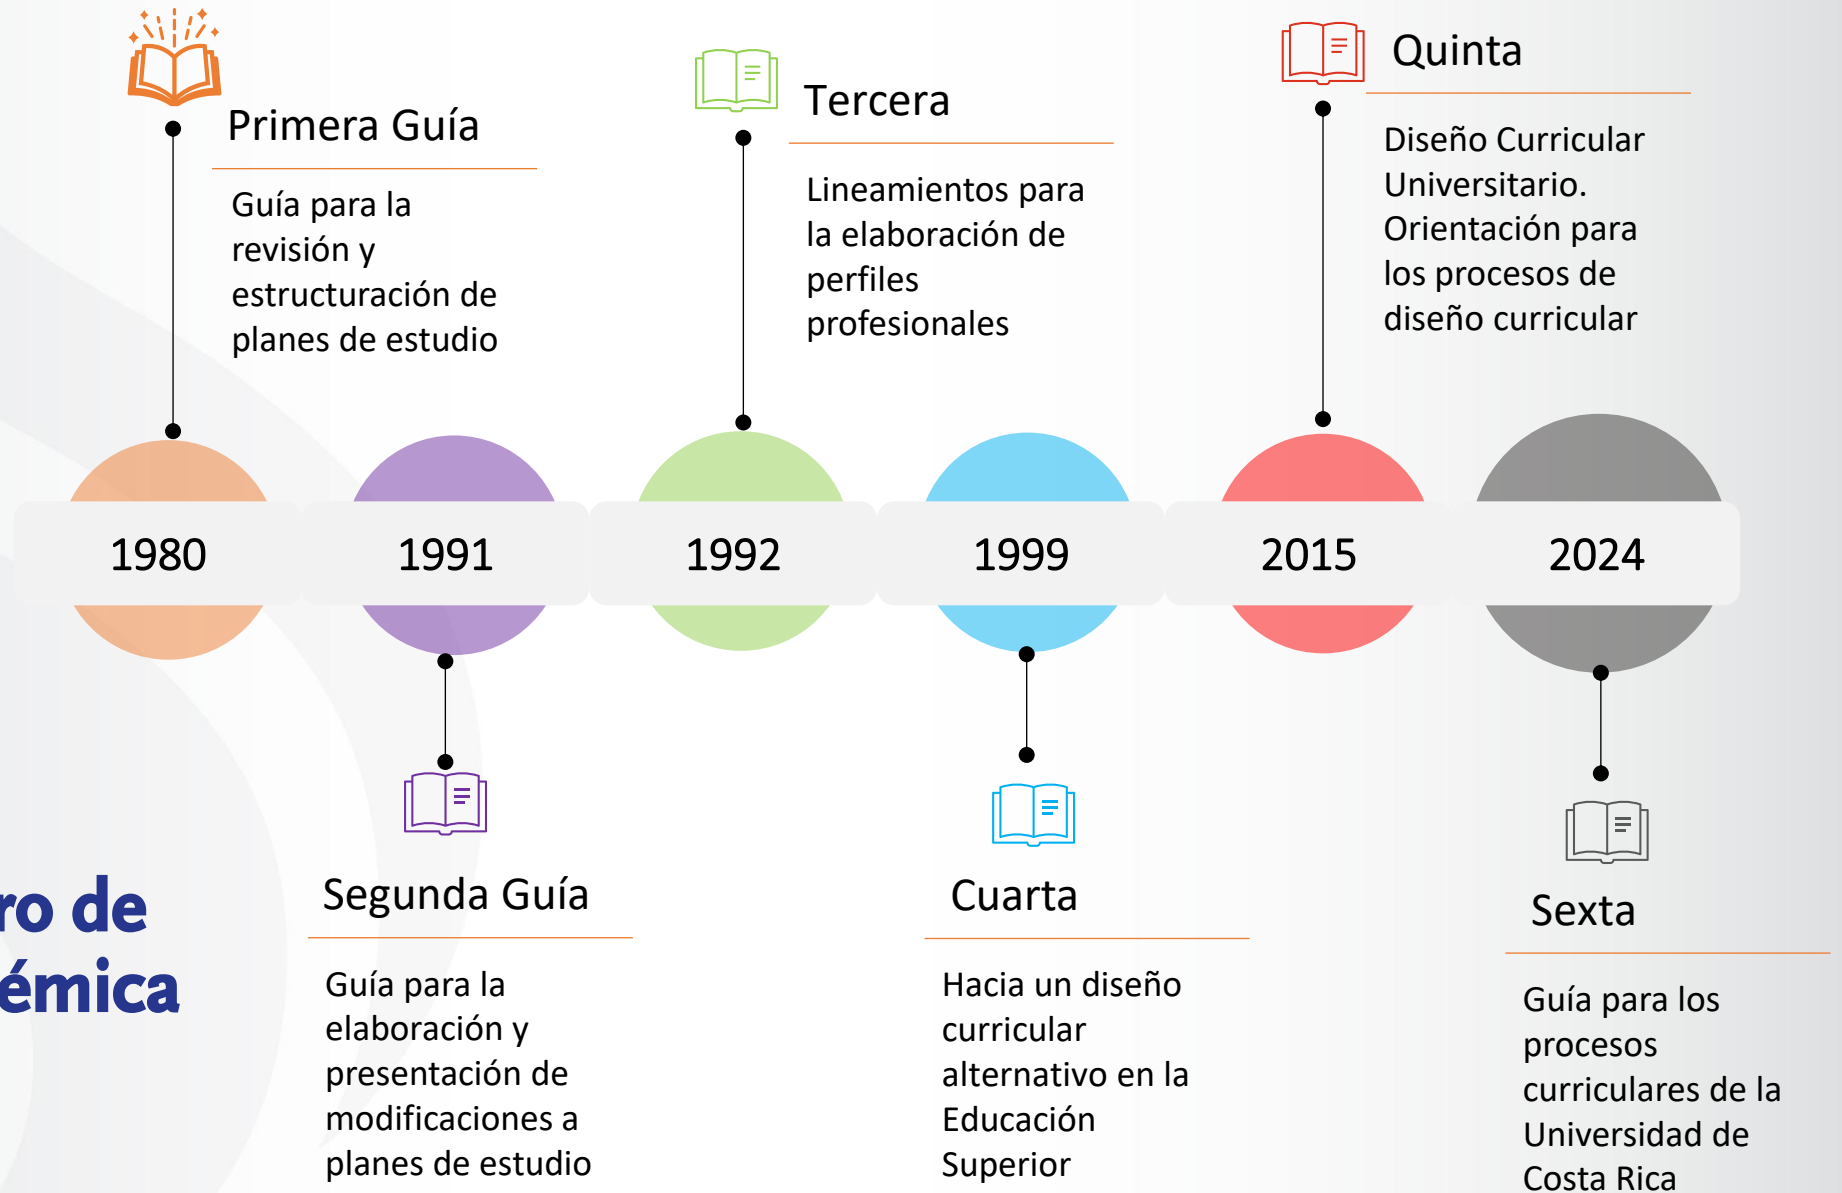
Primera Guía

Guía para la revisión y estructuración de planes de estudio

Tercera

Lineamientos para la elaboración de perfiles profesionales

Quinta

Diseño Curricular Universitario. Orientación para los procesos de diseño curricular

1980

1991

1992

1999

2015

2024

Segunda Guía

Guía para la elaboración y presentación de modificaciones a planes de estudio

Cuarta

Hacia un diseño curricular alternativo en la Educación Superior

Sexta

Guía para los procesos curriculares de la Universidad de Costa Rica

ro de
émica